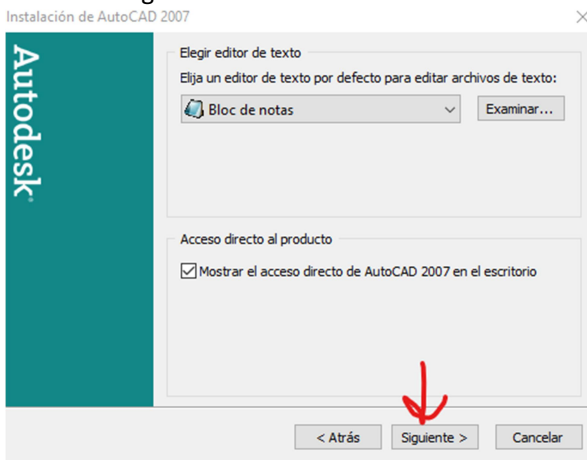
Instalación de AutoCAD 2007

Autodesk®

Elegir editor de texto

Elija un editor de texto por defecto para editar archivos de texto:

Bloc de notas

Examinar...

Acceso directo al producto

Mostrar el acceso directo de AutoCAD 2007 en el escritorio

< Atrás

Siguiente >

Cancelar